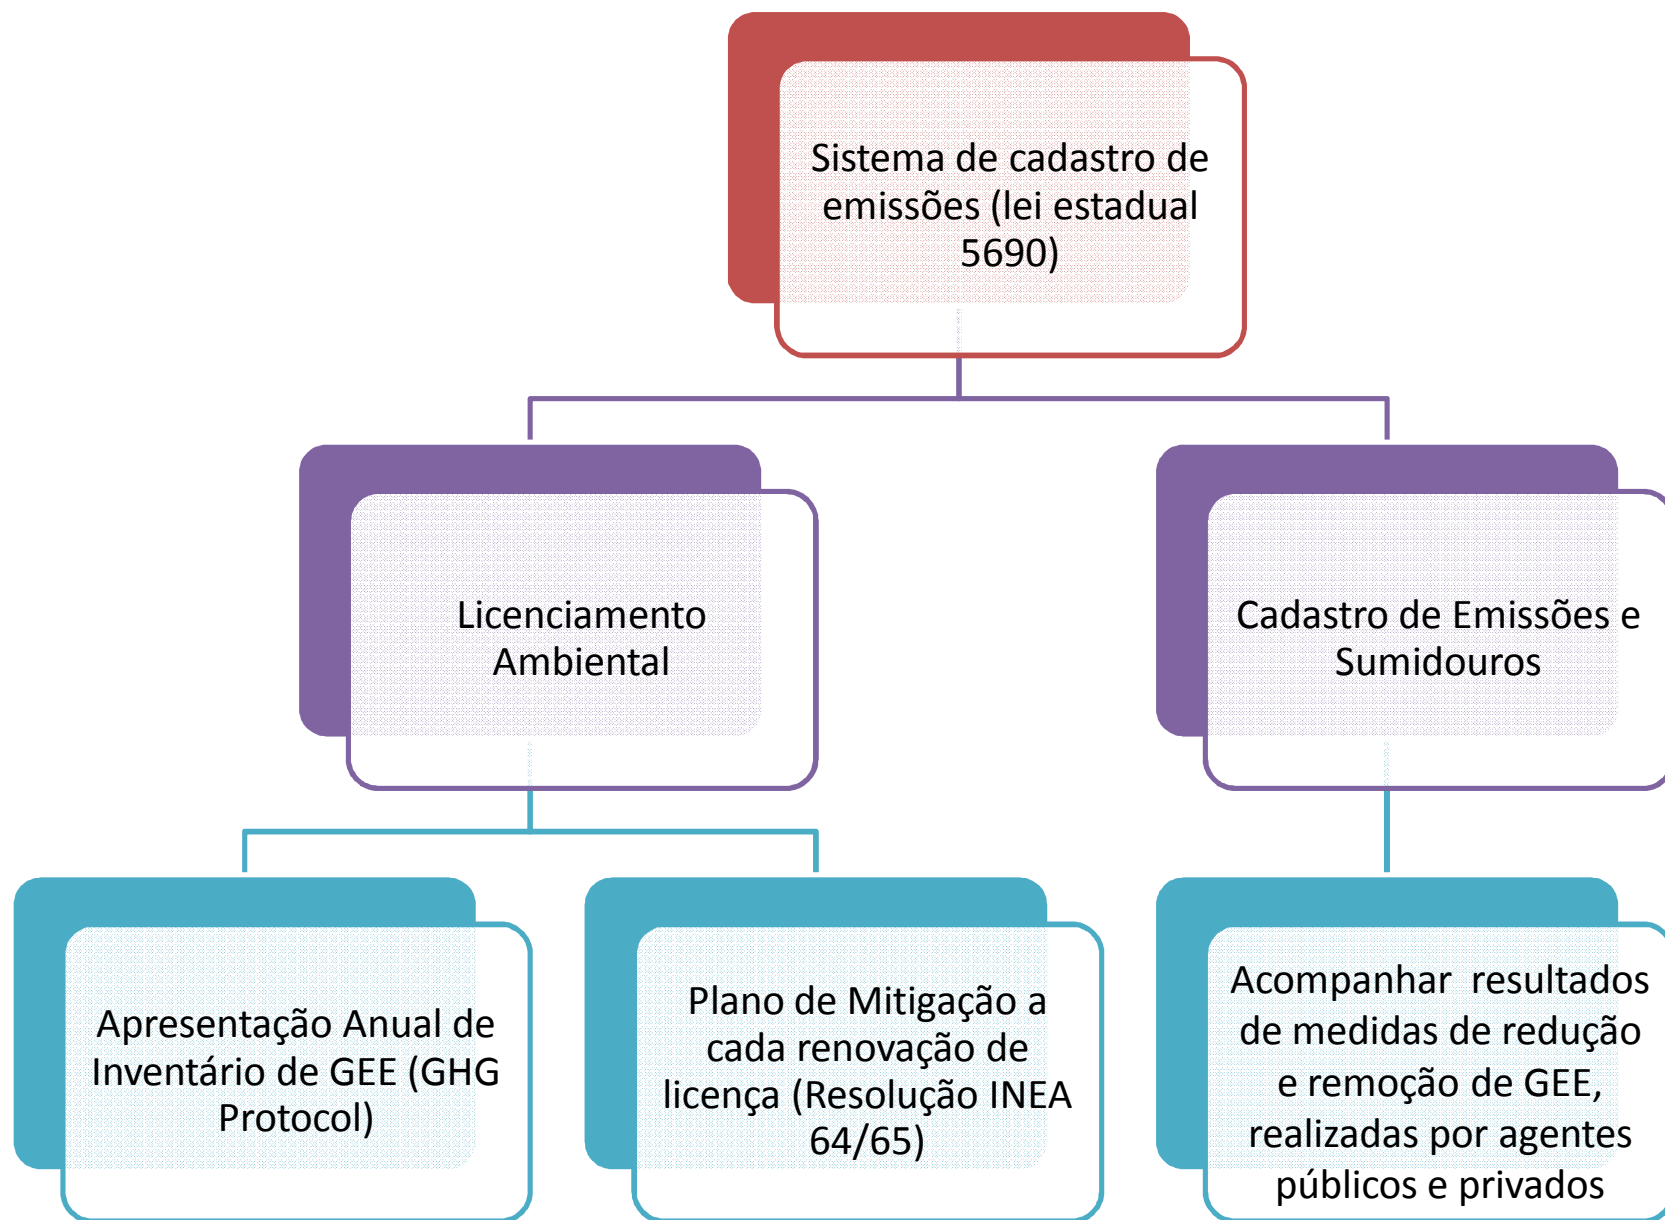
Sistema de cadastro de emissões (lei estadual 5690)

Licenciamento Ambiental

Cadastro de Emissões e Sumidouros

Apresentação Anual de Inventário de GEE (GHG Protocol)

Plano de Mitigação a cada renovação de licença (Resolução INEA 64/65)

Acompanhar resultados de medidas de redução e remoção de GEE, realizadas por agentes públicos e privados